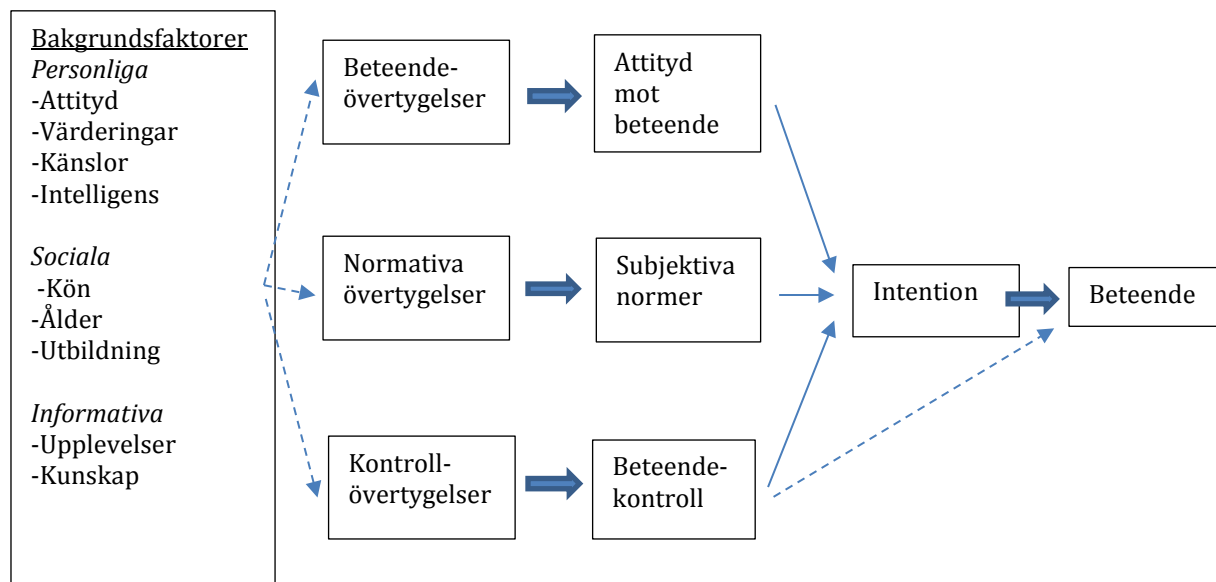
Bakgrundsfaktorer
*Personliga*
-Attityd
-Värderingar
-Känslor
-Intelligens

*Sociala*
-Kön
-Ålder
-Utbildning

*Informativa*
-Upplevelser
-Kunskap

Beteende-
övertygelser

Attityd
mot
beteende

Normativa
övertygelser

Subjektiva
normer

Kontroll-
övertygelser

Beteende-
kontroll

Intention

Beteende